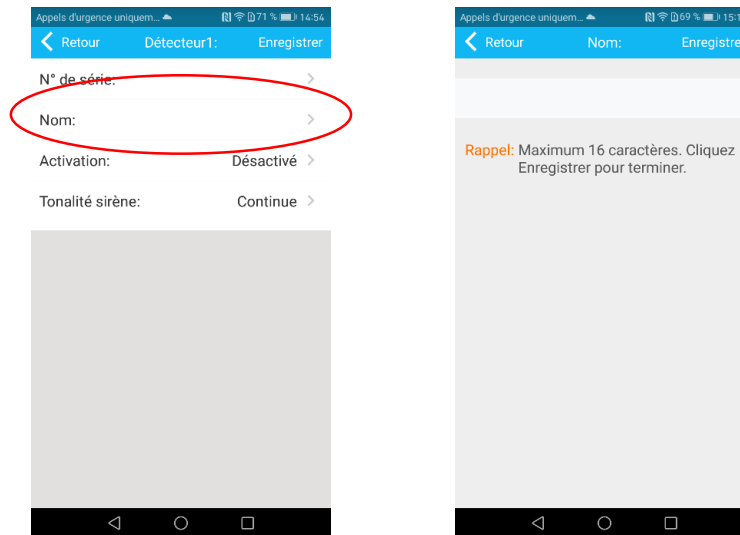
Appels d'urgence uniquem... 71 % 14:54

Retour Détecteur1: Enregistrer

N° de série:

Nom:

Activation: Désactivé

Tonalité sirène: Continue

Appels d'urgence uniquem... 69 % 15:1

Retour Nom: Enregistre

Rappel: Maximum 16 caractères. Cliquez Enregistrer pour terminer.